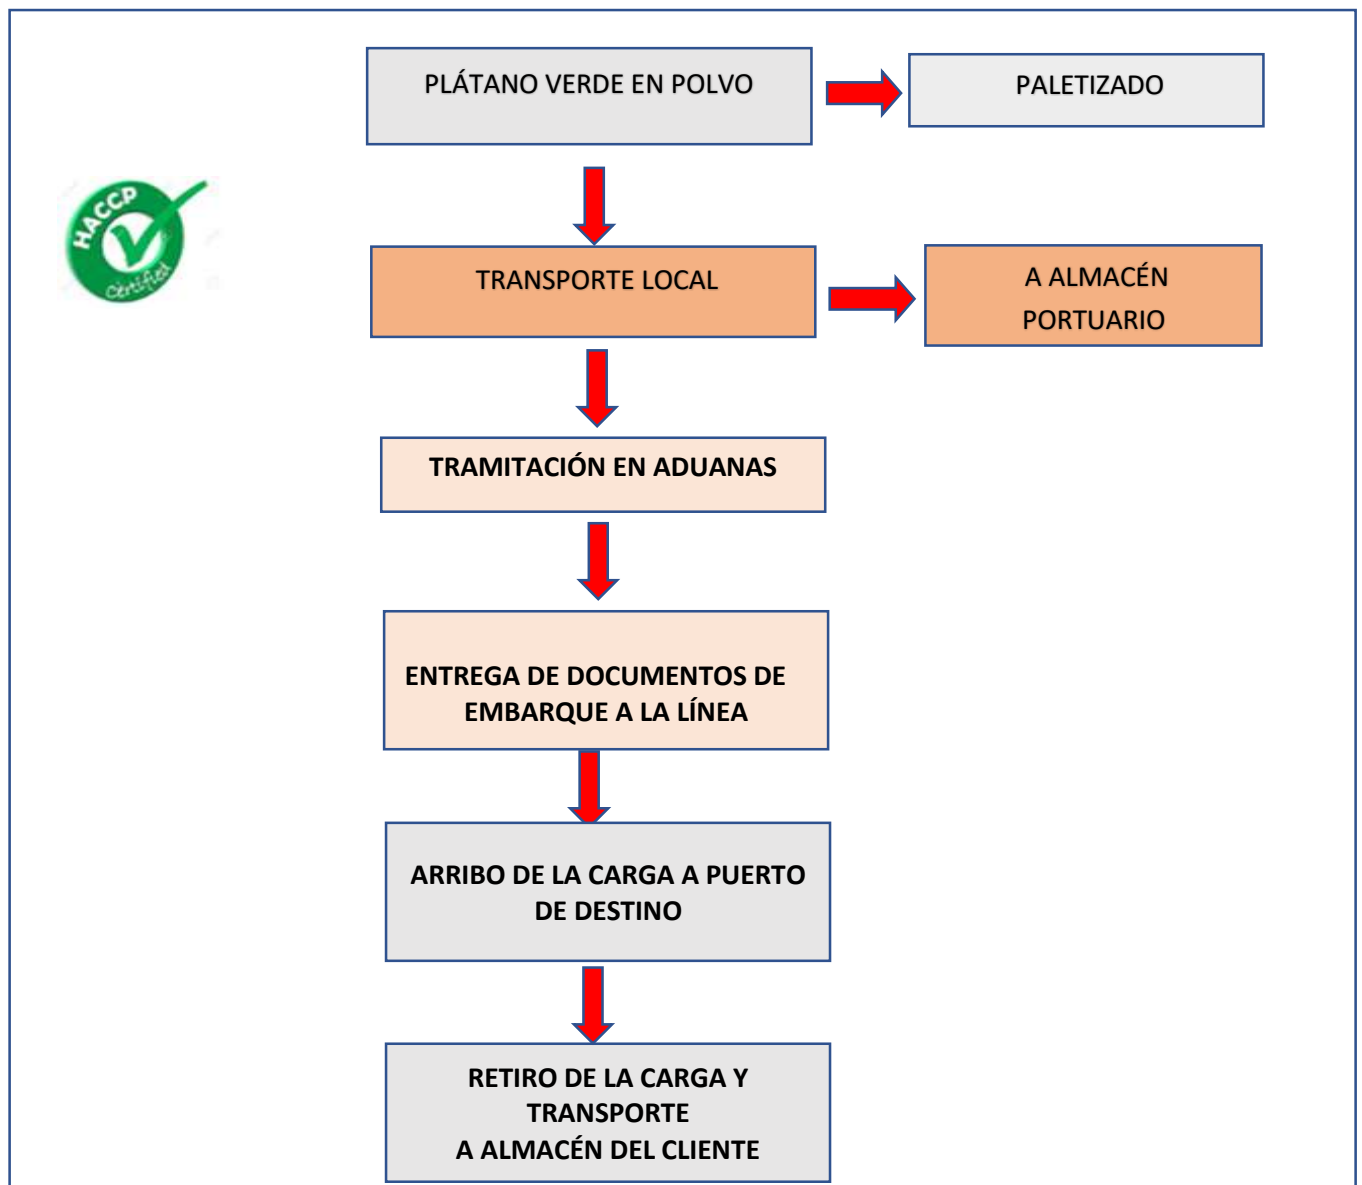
PLÁTANO VERDE EN POLVO

PALETIZADO

HACCP Certified

TRANSPORTE LOCAL

A ALMACÉN PORTUARIO

TRAMITACIÓN EN ADUANAS

ENTREGA DE DOCUMENTOS DE EMBARQUE A LA LÍNEA

ARRIBO DE LA CARGA A PUERTO DE DESTINO

RETIRO DE LA CARGA Y TRANSPORTE
A ALMACÉN DEL CLIENTE